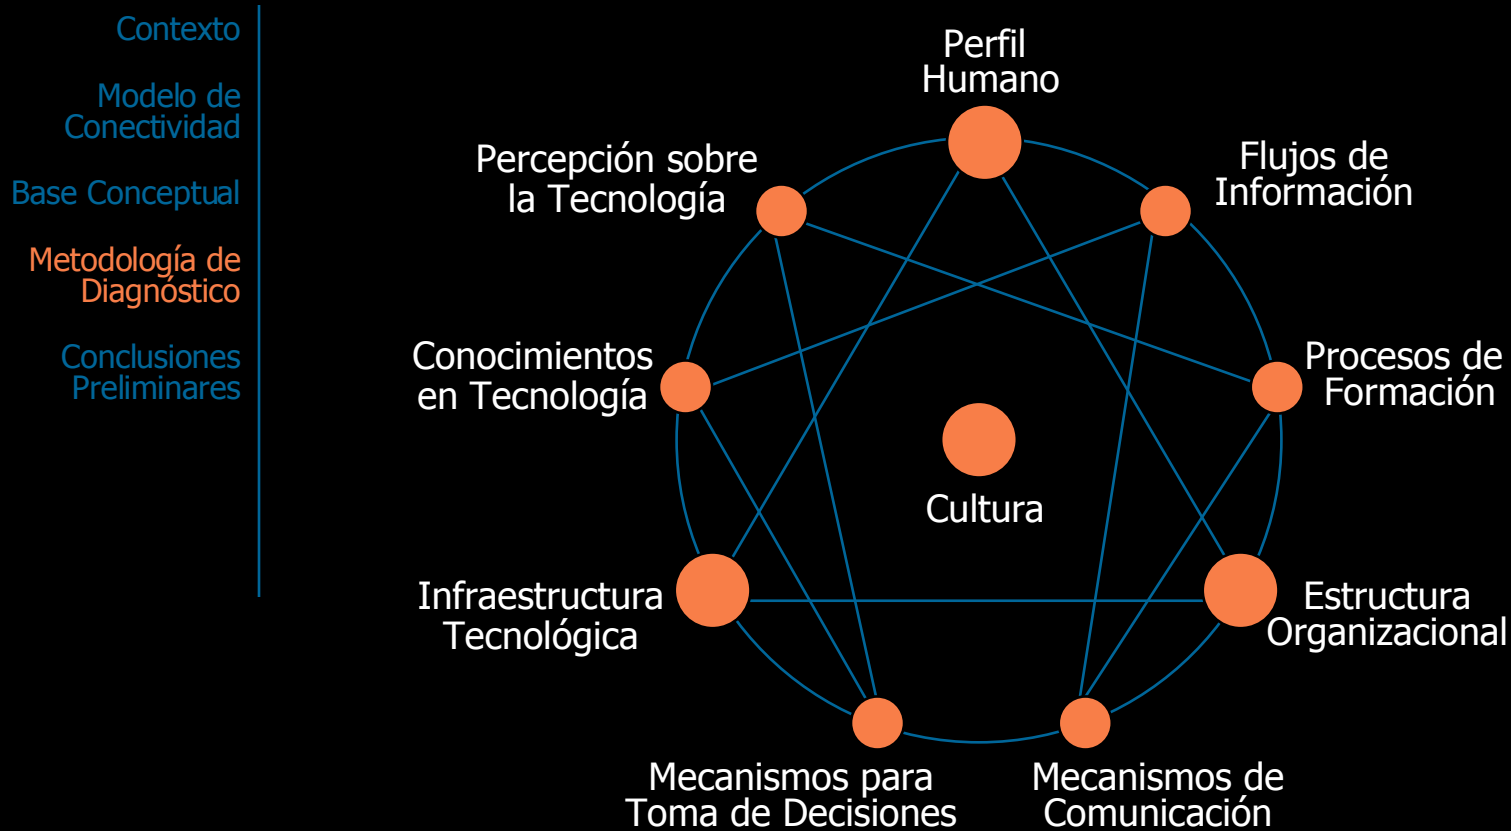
Contexto

Modelo de Conectividad

Base Conceptual

Metodología de Diagnóstico

Conclusiones Preliminares

Perfil Humano

Percepción sobre la Tecnología

Flujos de Información

Conocimientos en Tecnología

Procesos de Formación

Cultura

Infraestructura Tecnológica

Estructura Organizacional

Mecanismos para Toma de Decisiones

Mecanismos de Comunicación